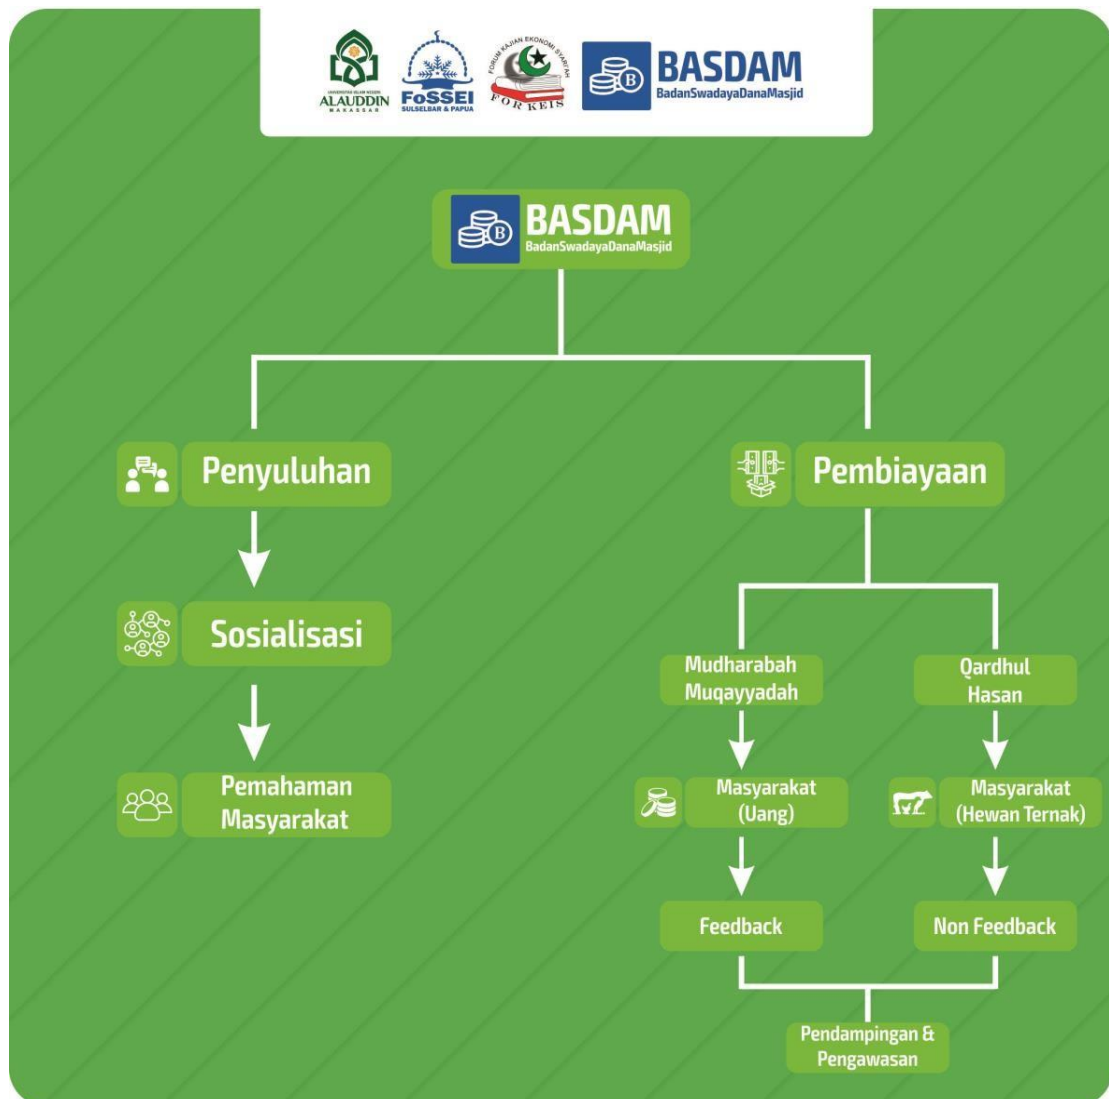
UNIVERSITAS ISLAM NEGERI
ALAUDDIN
MAKASSAR

FoSSEI
SULSELBAR & PAPUA

FORUM KAJIAN EKONOMI SYARIAH
FORKEIS

BASDAM
BadanSwadayaDanaMasjid

BASDAM
BadanSwadayaDanaMasjid

Penyuluhan

Sosialisasi

Pemahaman Masyarakat

Pembiayaan

Mudharabah Muqayyadah

Qardhul Hasan

Masyarakat (Uang)

Masyarakat (Hewan Ternak)

Feedback

Non Feedback

Pendampingan & Pengawasan